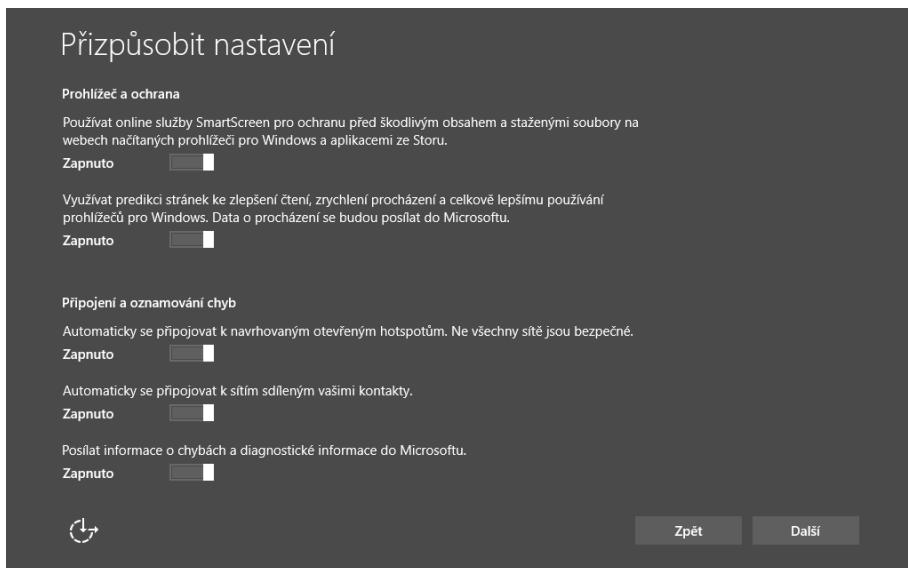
Přizpůsobit nastavení

Prohlížeč a ochrana

Používat online služby SmartScreen pro ochranu před škodlivým obsahem a staženými soubory na webech načítaných prohlížeči pro Windows a aplikacemi ze Storu.

Zapnuto

Využívat predikci stránek ke zlepšení čtení, zrychlení procházení a celkově lepšímu používání prohlížečů pro Windows. Data o procházení se budou posílat do Microsoftu.

Zapnuto

Připojení a oznamování chyb

Automaticky se připojovat k navrhovaným otevřeným hotspotům. Ne všechny sítě jsou bezpečné.

Zapnuto

Automaticky se připojovat k sítím sdíleným vašimi kontakty.

Zapnuto

Posílat informace o chybách a diagnostické informace do Microsoftu.

Zapnuto

Zpět

Další